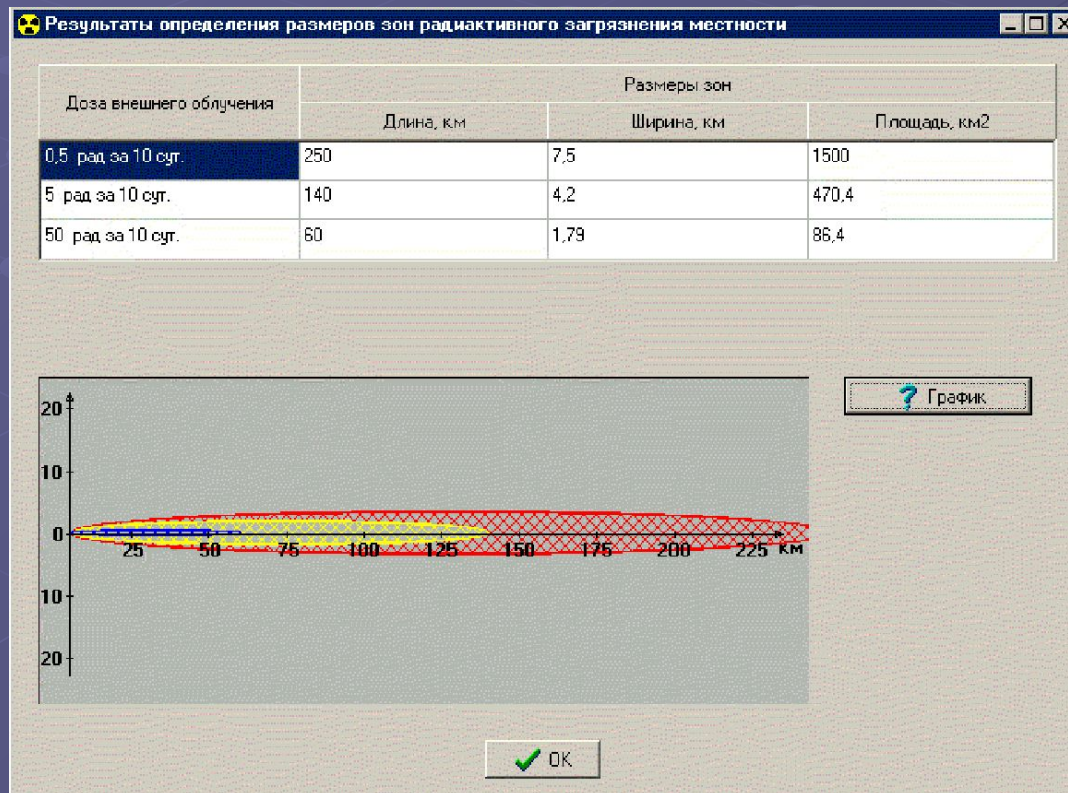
Результаты определения размеров зон радиактивного загрязнения местности

| Доза внешнего облучения | Размеры зон | | |
|---|---|---|---|
| | Длина, км | Ширина, км | Площадь, км2 |
| 0,5 рад за 10 сут. | 250 | 7,5 | 1500 |
| 5 рад за 10 сут. | 140 | 4,2 | 470,4 |
| 50 рад за 10 сут. | 60 | 1,79 | 86,4 |

График

20
10
0
10
20
25 50 75 100 125 150 175 200 225 км

OK